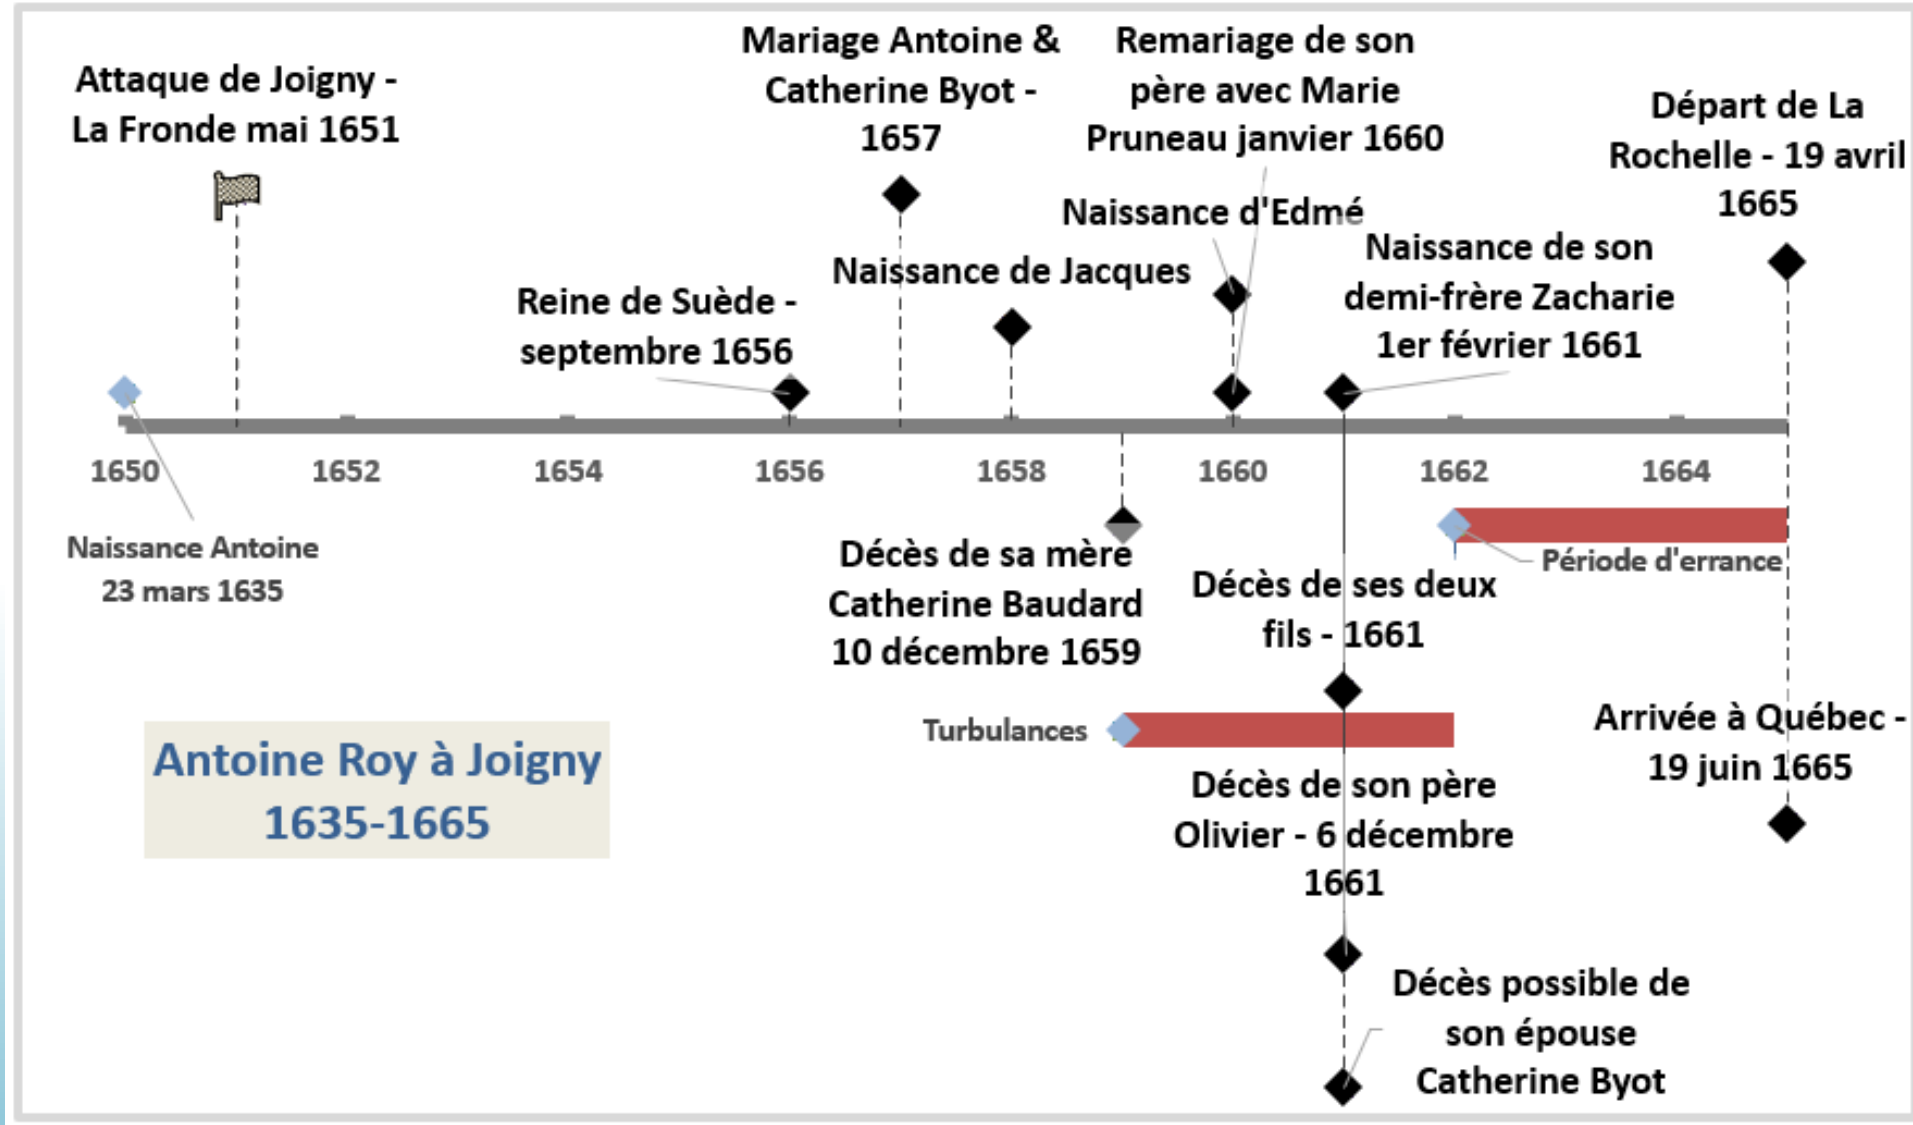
Attaque de Joigny - La Fronde mai 1651

Mariage Antoine & Catherine Byot - 1657

Remariage de son père avec Marie Pruneau janvier 1660

Départ de La Rochelle - 19 avril 1665

Naissance d'Edmé

Naissance de Jacques

Naissance de son demi-frère Zacharie 1er février 1661

Reine de Suède - septembre 1656

1650 1652 1654 1656 1658 1660 1662 1664

Naissance Antoine 23 mars 1635

Décès de sa mère Catherine Baudard 10 décembre 1659

Décès de ses deux fils - 1661

Période d'errance

Turbulances

Antoine Roy à Joigny 1635-1665

Arrivée à Québec - 19 juin 1665

Décès de son père Olivier - 6 décembre 1661

Décès possible de son épouse Catherine Byot